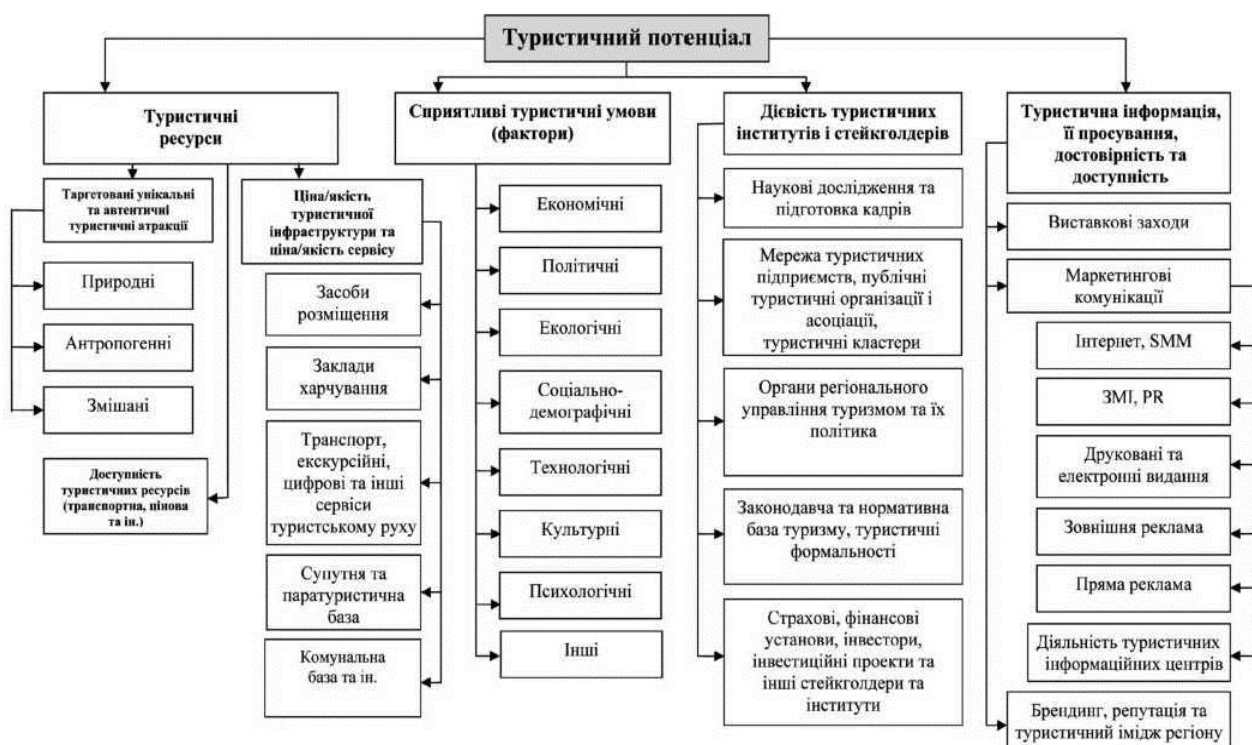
Туристичний потенціал

Туристичні ресурси

Таргетовані унікальні та автентичні туристичні атракції

Природні

Антропогенні

Змішані

Доступність туристичних ресурсів (транспортна, цінова та ін.)

Ціна/якість туристичної інфраструктури та ціна/якість сервісу

Засоби розміщення

Заклади харчування

Транспорт, екскурсійні, цифрові та інші сервіси туристському руху

Супутня та паратуристична база

Комунальна база та ін.

Сприятливі туристичні умови (фактори)

Економічні

Політичні

Екологічні

Соціально-демографічні

Технологічні

Культурні

Психологічні

Інші

Дієвість туристичних інститутів і стейкголдерів

Наукові дослідження та підготовка кадрів

Мережа туристичних підприємств, публічні туристичні організації і асоціації, туристичні кластери

Органи регіонального управління туризмом та їх політика

Законодавча та нормативна база туризму, туристичні формальності

Страхові, фінансові установи, інвестори, інвестиційні проекти та інші стейкголдери та інститути

Туристична інформація, її просування, достовірність та доступність

Виставкові заходи

Маркетингові комунікації

Інтернет, SMM

ЗМІ, PR

Друковані та електронні видання

Зовнішня реклама

Пряма реклама

Діяльність туристичних інформаційних центрів

Брендинг, репутація та туристичний імідж регіону